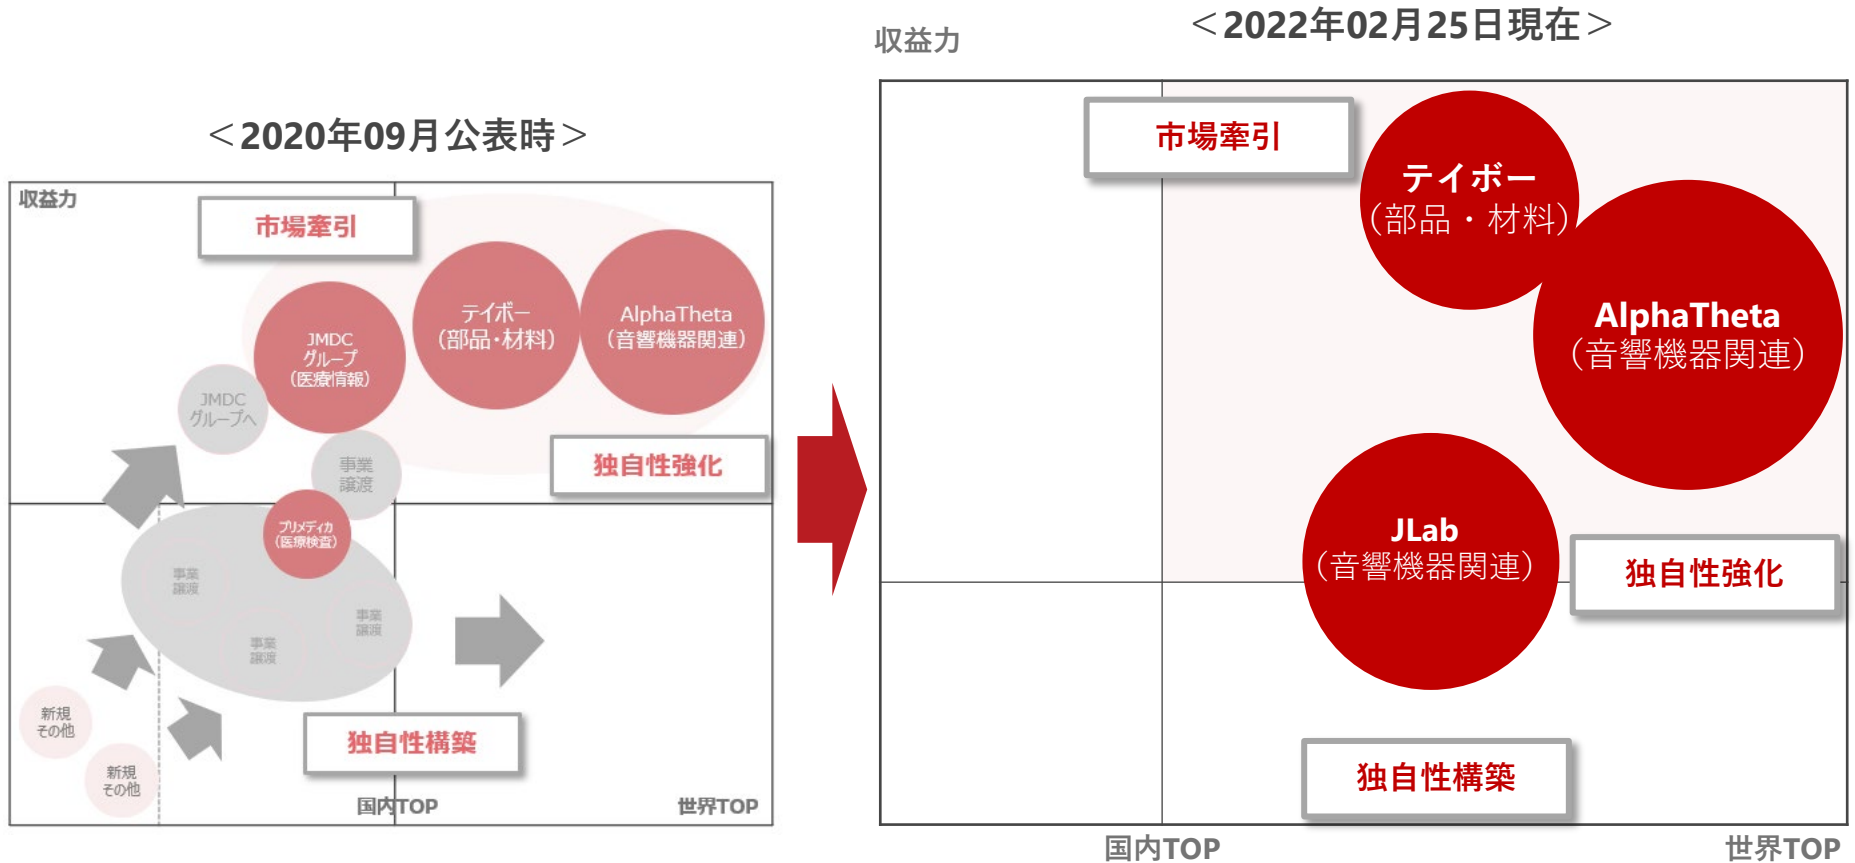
＜2020年09月公表時＞

収益力

市場牽引

JMDC グループ （医療情報）

テイボー （部品･材料）

AlphaTheta （音響機器関連）

JMDC グループへ

事業 譲渡

独自性強化

プリメディカ （医療検査）

事業 譲渡

事業 譲渡

事業 譲渡

新規 その他

新規 その他

独自性構築

国内TOP

世界TOP

＜2022年02月25日現在＞

収益力

市場牽引

テイボー （部品・材料）

AlphaTheta （音響機器関連）

JLab （音響機器関連）

独自性強化

独自性構築

国内TOP

世界TOP